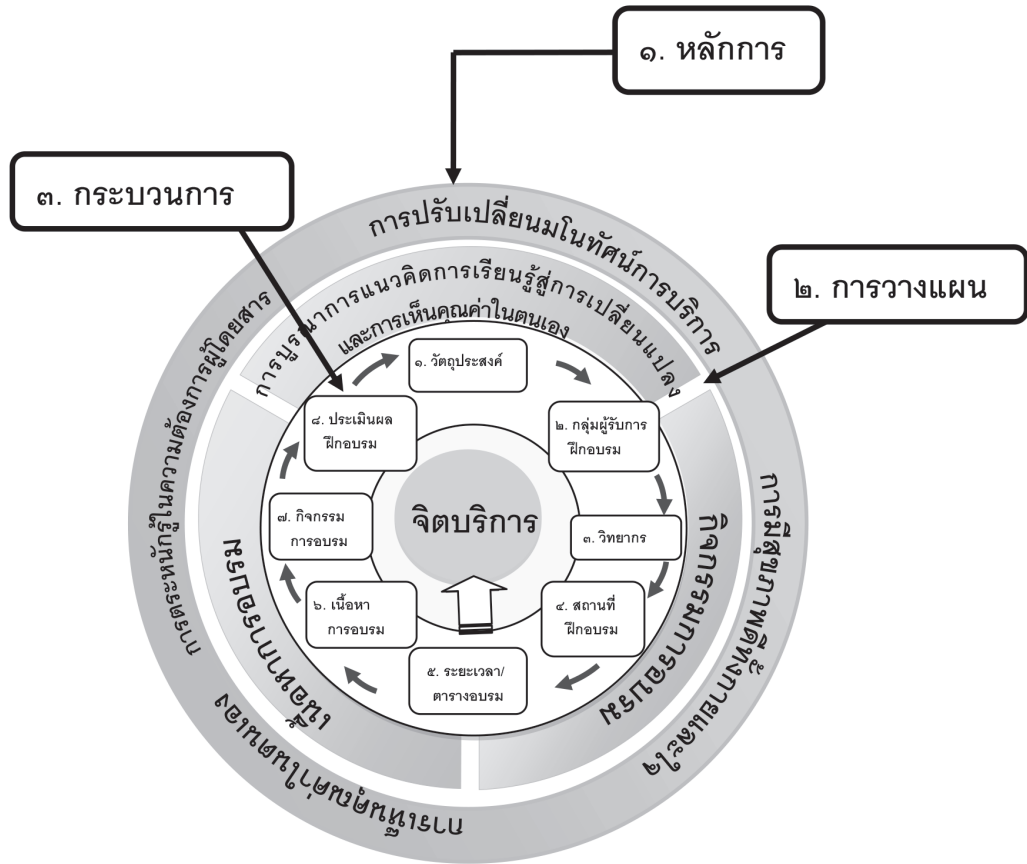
๑. หลักการ

๓. กระบวนการ

การปรับเปลี่ยนมโนทัศน์การบริการ

๒. การวางแผน

การบูรณาการแนวคิดการเรียนรู้สู่การเปลี่ยนแปลง

และการเห็นคุณค่าในตนเอง

๑. วัตถุประสงค์

๒. กลุ่มผู้รับการฝึกอบรม

๓. วิทยากร

๔. สถานที่ฝึกอบรม

๕. ระยะเวลา/ตารางอบรม

๖. เนื้อหาการอบรม

๗. กิจกรรมการอบรม

๘. ประเมินผลฝึกอบรม

จิตบริการ

การตระหนักรู้ในความต้องการผู้โดยสาร

การมีส่วนร่วมในกิจกรรมกลุ่ม

การประเมินตนเอง

การนำไปใช้ในการทำงาน

การมีสติในการทำงาน

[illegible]